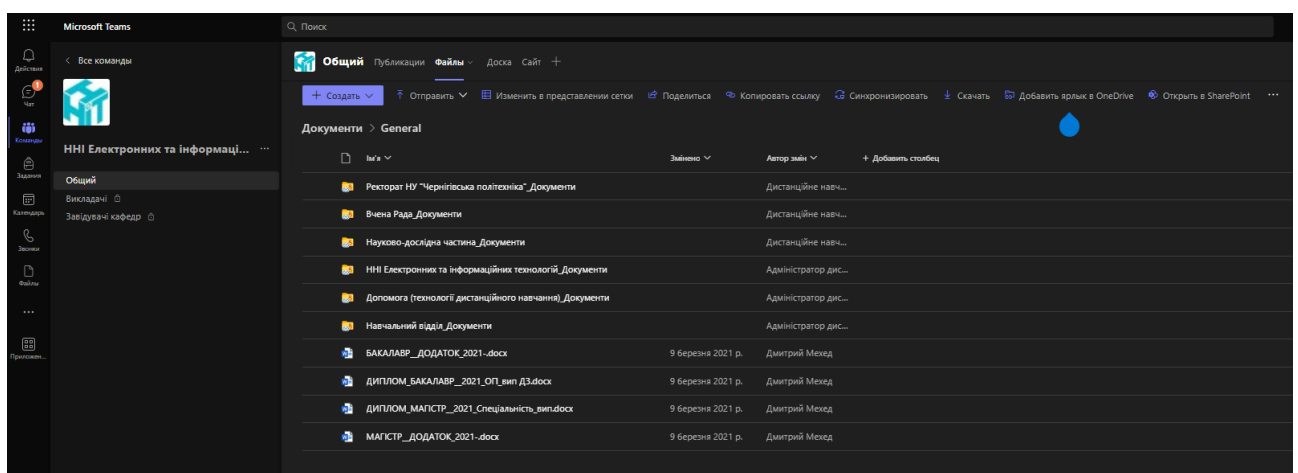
Microsoft Teams

Поиск

Действия
1
Чат
Команды
Задания
Календарь
Звонки
Файлы
...
Приложен...

< Все команды

ННІ Електронних та інформаці... ...

Общий
Викладачі
Завідувачі кафедр

Общий Публикации Файлы Доска Сайт +

+ Создать Отправить Изменить в представлении сетки Поделиться Копировать ссылку Синхронизировать Скачать Добавить ярлык в OneDrive Открыть в SharePoint ...

Документи > General

| Ім'я | Змінено | Автор змін | + Добавить столбец |
|---|---|---|---|
| Ректорат НУ "Чернігівська політехніка"_Документи | | Дистанційне навч... | |
| Вчена Рада_Документи | | Дистанційне навч... | |
| Науково-дослідна частина_Документи | | Дистанційне навч... | |
| ННІ Електронних та інформаційних технологій_Документи | | Адміністратор дис... | |
| Допомога (технології дистанційного навчання)_Документи | | Адміністратор дис... | |
| Навчальний відділ_Документи | | Адміністратор дис... | |
| БАКАЛАВР__ДОДАТОК_2021-.docx | 9 березня 2021 р. | Дмитрий Мехед | |
| ДИПЛОМ_БАКАЛАВР__2021_ОП_вип ДЗ.docx | 9 березня 2021 р. | Дмитрий Мехед | |
| ДИПЛОМ_МАГІСТР__2021_Спеціальність_вип.docx | 9 березня 2021 р. | Дмитрий Мехед | |
| МАГІСТР__ДОДАТОК_2021-.docx | 9 березня 2021 р. | Дмитрий Мехед | |